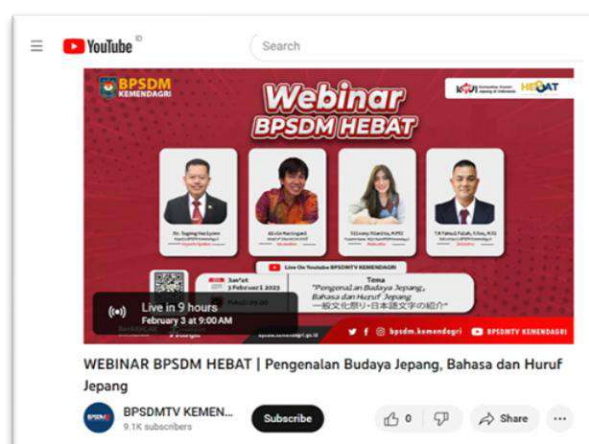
YouTube ID

Search

BPSDM KEMENDAGRI

HEBAT

Webinar BPSDM HEBAT

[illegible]

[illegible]

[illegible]

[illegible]

Live On Youtube BPSDMTV KEMENDAGRI

Jum'at 3 Februari 2023

Tema "Pengenalan Budaya Jepang, Bahasa dan Huruf Jepang" 一般文化祭り・日本語文字の紹介

Live in 9 hours
February 3 at 9:00 AM

bpsdm.kemendagri

BPSDMTV KEMENDAGRI

WEBINAR BPSDM HEBAT | Pengenalan Budaya Jepang, Bahasa dan Huruf Jepang

BPSDMTV KEMEN...
9.1K subscribers

Subscribe

0

Share

...